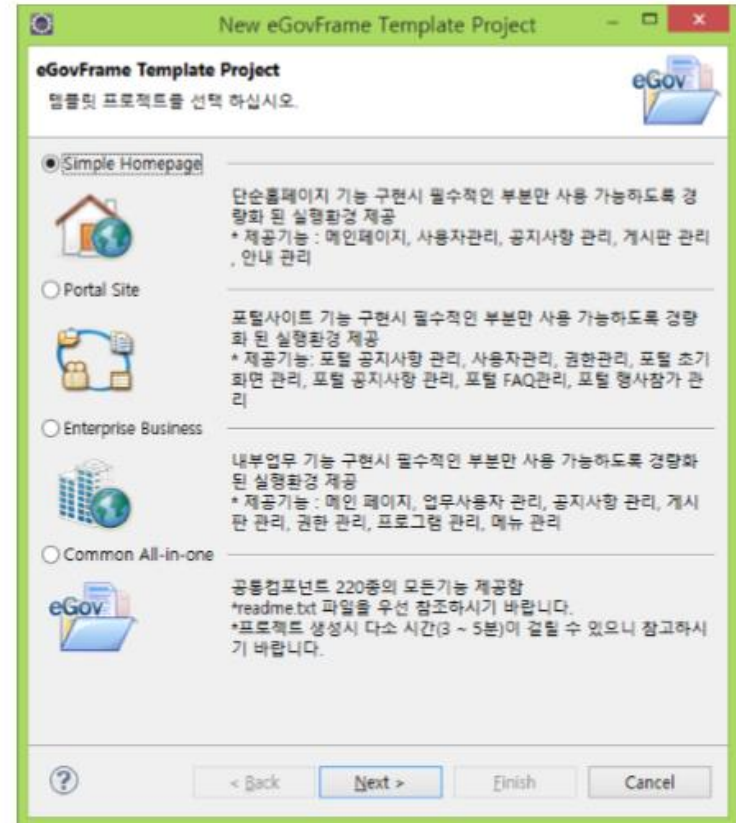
New eGovFrame Template Project

eGovFrame Template Project
템플릿 프로젝트를 선택 하십시오.

eGov

Simple Homepage

단순홈페이지 기능 구현시 필수적인 부분만 사용 가능하도록 경량화 된 실행환경 제공
* 제공기능 : 메인페이지, 사용자관리, 공지사항 관리, 게시판 관리, 안내 관리

Portal Site

포털사이트 기능 구현시 필수적인 부분만 사용 가능하도록 경량화 된 실행환경 제공
* 제공기능: 포털 공지사항 관리, 사용자관리, 권한관리, 포털 초기화면 관리, 포털 공지사항 관리, 포털 FAQ관리, 포털 행사참가 관리

Enterprise Business

내부업무 기능 구현시 필수적인 부분만 사용 가능하도록 경량화된 실행환경 제공
* 제공기능 : 메인 페이지, 업무사용자 관리, 공지사항 관리, 게시판 관리, 권한 관리, 프로그램 관리, 메뉴 관리

Common All-in-one

eGov

공통컴포넌트 220종의 모든기능 제공함
*readme.txt 파일을 우선 참조하시기 바랍니다.
*프로젝트 생성시 다소 시간(3 ~ 5분)이 걸릴 수 있으니 참고하시기 바랍니다.

?

< Back

Next >

Finish

Cancel